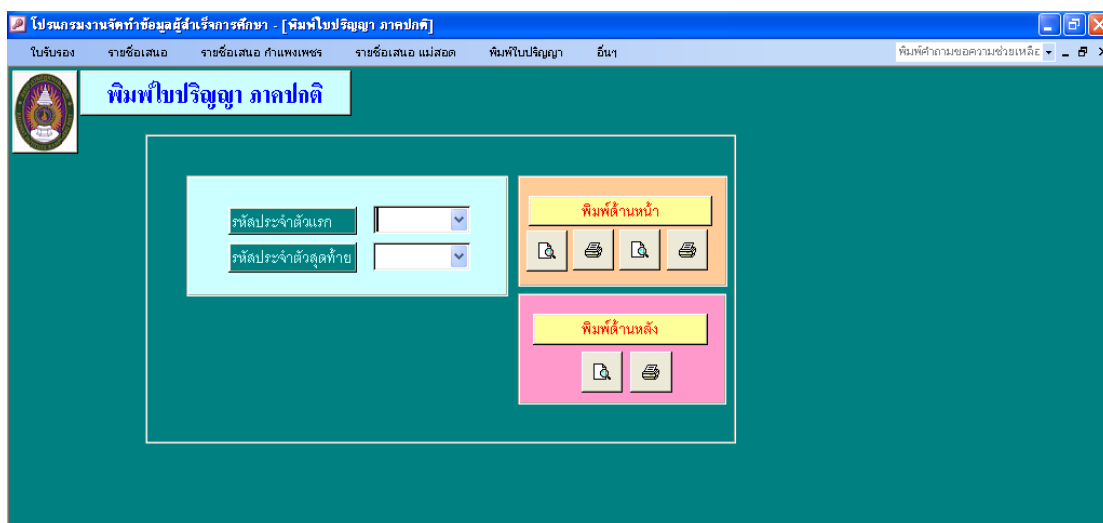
โปรแกรมงานจัดทำข้อมูลผู้สำเร็จการศึกษา - [พิมพ์ใบปริญญา ภาคปกติ]

ใบรับรอง รายชื่อเสนอ รายชื่อเสนอ กำแพงเพชร รายชื่อเสนอ แม่สอด พิมพ์ใบปริญญา อื่นๆ

พิมพ์คำถามขอความช่วยเหลือ

พิมพ์ใบปริญญา ภาคปกติ

รหัสประจำตัวแรก

รหัสประจำตัวสุดท้าย

พิมพ์ด้านหน้า

พิมพ์ด้านหลัง